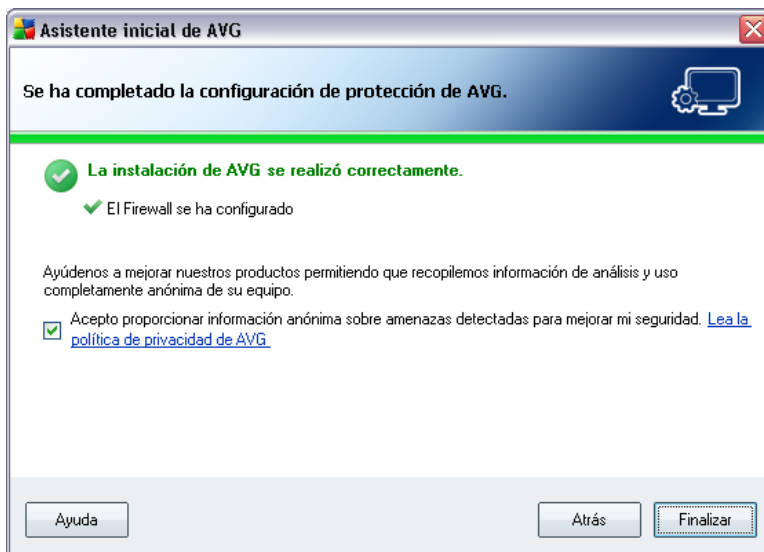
Asistente inicial de AVG

Se ha completado la configuración de protección de AVG.

La instalación de AVG se realizó correctamente.

El Firewall se ha configurado

Ayúdenos a mejorar nuestros productos permitiendo que recopilemos información de análisis y uso completamente anónima de su equipo.

Acepto proporcionar información anónima sobre amenazas detectadas para mejorar mi seguridad. Lea la política de privacidad de AVG

Ayuda

Atrás

Finalizar